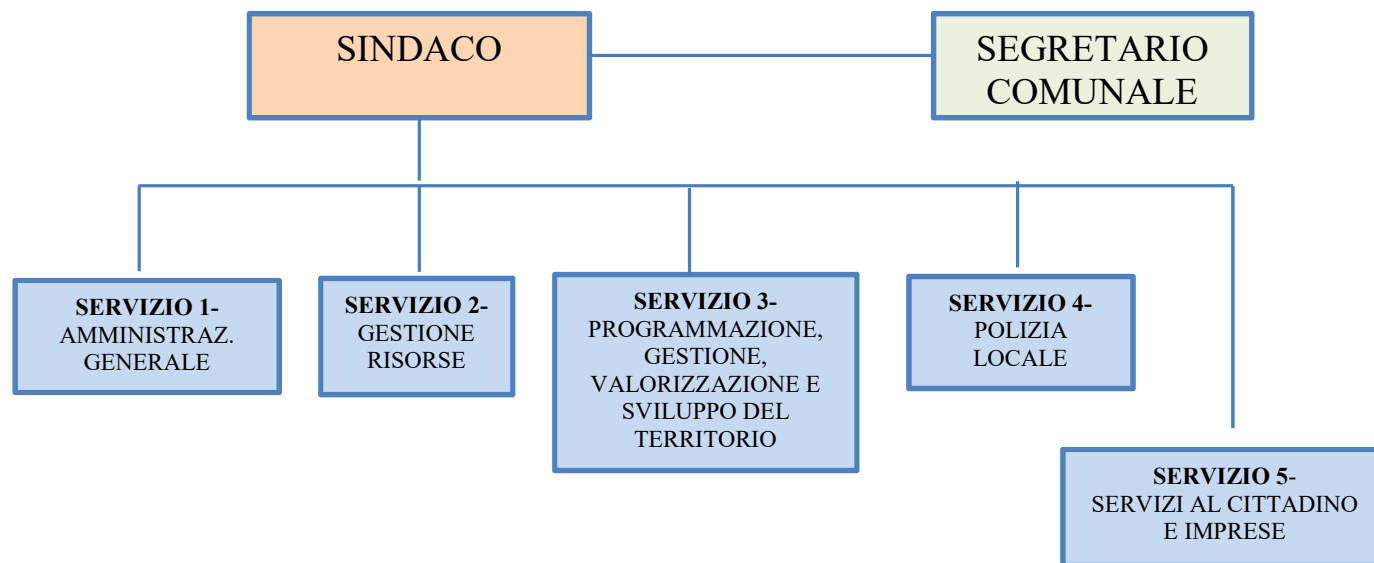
SINDACO

SEGRETARIO COMUNALE

SERVIZIO 1- AMMINISTRAZ. GENERALE

SERVIZIO 2- GESTIONE RISORSE

SERVIZIO 3- PROGRAMMAZIONE, GESTIONE, VALORIZZAZIONE E SVILUPPO DEL TERRITORIO

SERVIZIO 4- POLIZIA LOCALE

SERVIZIO 5- SERVIZI AL CITTADINO E IMPRESE